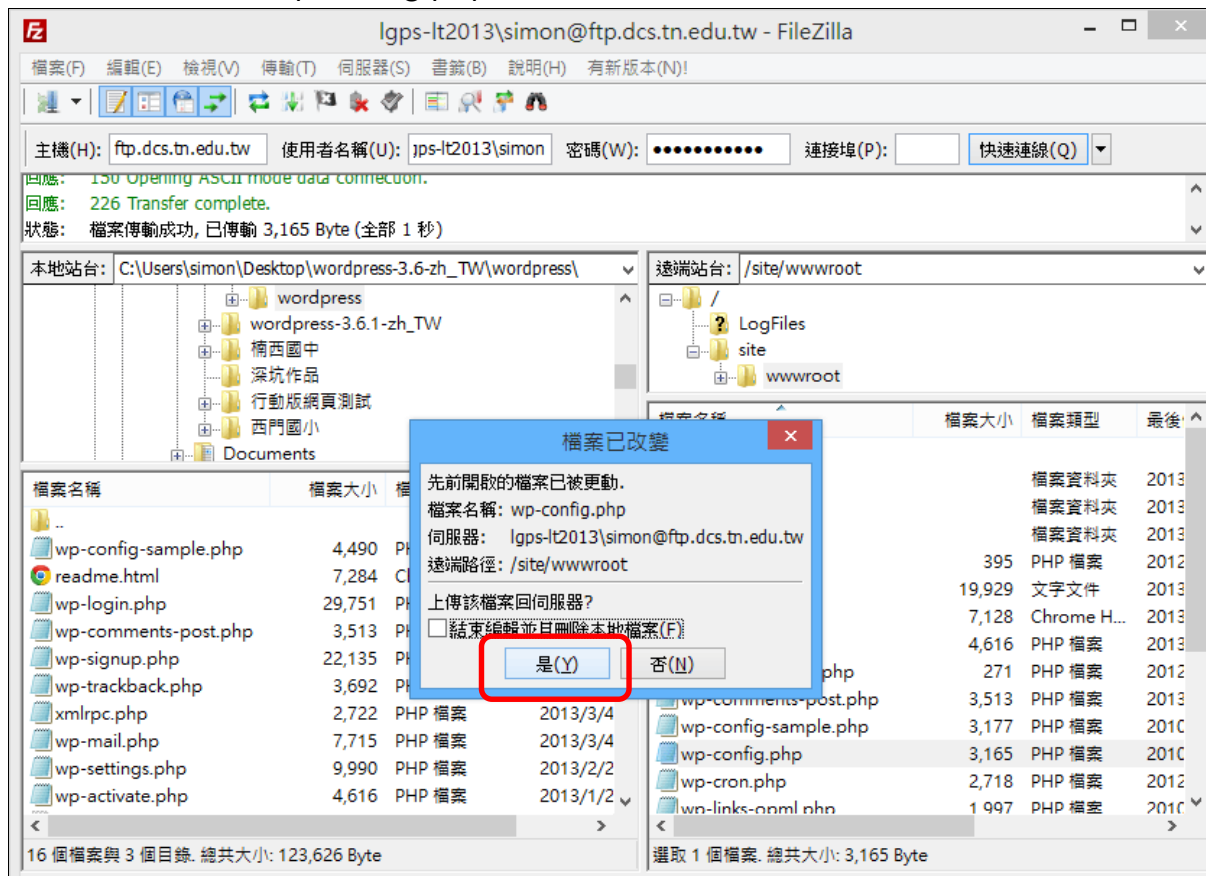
lgps-lt2013\simon@ftp.dcs.tn.edu.tw - FileZilla

檔案(F) 編輯(E) 檢視(V) 傳輸(T) 伺服器(S) 書籤(B) 說明(H) 有新版本(N)!

主機(H): ftp.dcs.tn.edu.tw 使用者名稱(U): jps-lt2013\simon 密碼(W): ●●●●●●●●●●● 連接埠(P): 快速連線(Q)

回應: 150 Opening ASCII mode data connection.
回應: 226 Transfer complete.
狀態: 檔案傳輸成功, 已傳輸 3,165 Byte (全部 1 秒)

本地站台: C:\Users\simon\Desktop\wordpress-3.6-zh_TW\wordpress\

wordpress
wordpress-3.6.1-zh_TW
楠西國中
深坑作品
行動版網頁測試
西門國小
Documents

遠端站台: /site/wwwroot

/
LogFiles
site
wwwroot

| 檔案名稱 | 檔案大小 | 檔 |
|---|---|---|
| .. | | |
| wp-config-sample.php | 4,490 | PH |
| readme.html | 7,284 | Cl |
| wp-login.php | 29,751 | PH |
| wp-comments-post.php | 3,513 | PH |
| wp-signup.php | 22,135 | PH |
| wp-trackback.php | 3,692 | PH |
| xmlrpc.php | 2,722 | PHP 檔案 | 2013/3/4 |
| wp-mail.php | 7,715 | PHP 檔案 | 2013/3/4 |
| wp-settings.php | 9,990 | PHP 檔案 | 2013/2/2 |
| wp-activate.php | 4,616 | PHP 檔案 | 2013/1/2 |

16 個檔案與 3 個目錄. 總共大小: 123,626 Byte

| 檔案名稱 | 檔案大小 | 檔案類型 | 最後 |
|---|---|---|---|
| | | 檔案資料夾 | 2013 |
| | | 檔案資料夾 | 2013 |
| | | 檔案資料夾 | 2013 |
| | 395 | PHP 檔案 | 2012 |
| | 19,929 | 文字文件 | 2013 |
| | 7,128 | Chrome H... | 2013 |
| | 4,616 | PHP 檔案 | 2013 |
| php | 271 | PHP 檔案 | 2012 |
| wp-comments-post.php | 3,513 | PHP 檔案 | 2013 |
| wp-config-sample.php | 3,177 | PHP 檔案 | 2010 |
| wp-config.php | 3,165 | PHP 檔案 | 2010 |
| wp-cron.php | 2,718 | PHP 檔案 | 2012 |
| wp-links-opml.php | 1,997 | PHP 檔案 | 2010 |

選取 1 個檔案. 總共大小: 3,165 Byte

檔案已改變

先前開啟的檔案已被更動.
檔案名稱: wp-config.php
伺服器: lgps-lt2013\simon@ftp.dcs.tn.edu.tw
遠端路徑: /site/wwwroot

上傳該檔案回伺服器?
結束編輯並且刪除本地檔案(F)

是(Y) 否(N)